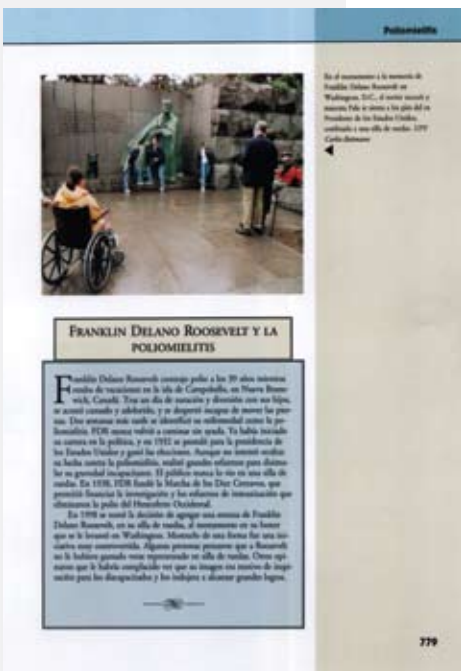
Poliomielitis

En el monumento a la memoria de Franklin Delano Roosevelt en Washington, D.C., el ex-líder mostró al mar, Polo se sienta a los pies del ex Presidente de los Estados Unidos, confinado a una silla de ruedas. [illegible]

Franklin Delano Roosevelt y la poliomielitis

Franklin Delano Roosevelt contrajo polio a los 39 años mientras estaba de vacaciones en la isla de Campobello, en Nueva Brunswick, Canadá. Tras un día de natación y diversión con sus hijos, se acostó cansado y adolorido, y se despertó incapaz de mover las piernas. Dos semanas más tarde se identificó su enfermedad como la poliomielitis. FDR nunca volvió a caminar sin ayuda. Ya había iniciado su carrera en la política, y en 1932 se postuló para la presidencia de los Estados Unidos y ganó las elecciones. Aunque no intentó ocultar su lucha contra la poliomielitis, realizó grandes esfuerzos para disimular su gravedad incapacitante. El público nunca lo vio en una silla de ruedas. En 1938, FDR fundó la Marcha de los Diez Centavos, que proveyó financiar la investigación y los esfuerzos de inmunización que eliminaron la polio del Hemisferio Occidental.

En 1998 se tomó la decisión de agregar una estatua de Franklin Delano Roosevelt, en su silla de ruedas, al monumento en su honor que se le levantó en Washington. Mostrarlo de esta forma fue una iniciativa muy controvertida. Algunas personas pensaron que a Roosevelt no le hubiera gustado verse representado en silla de ruedas. Otros opinaron que le habría complacido ver que su imagen era motivo de inspiración para los discapacitados y los indujera a alcanzar grandes logros.

779